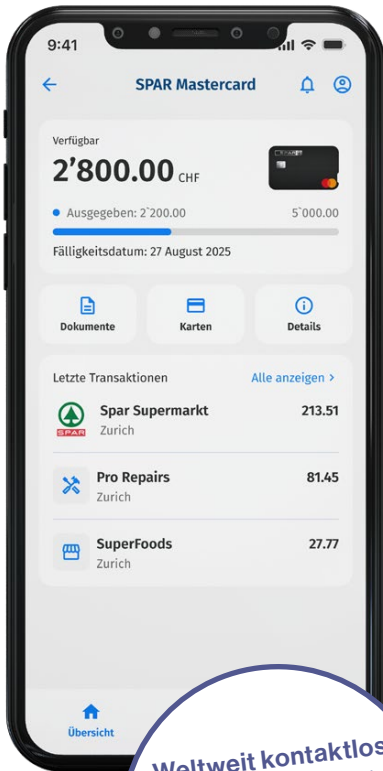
9:41

SPAR Mastercard

Verfügbar

2’800.00 CHF

Ausgegeben: 2`200.00

5`000.00

Fälligkeitsdatum: 27 August 2025

Dokumente

Karten

Details

Letzte Transaktionen

Alle anzeigen >

Spar Supermarkt
Zurich

213.51

SPAR

Pro Repairs
Zurich

81.45

SuperFoods
Zurich

27.77

Übersicht

Weltweit kontaktlos